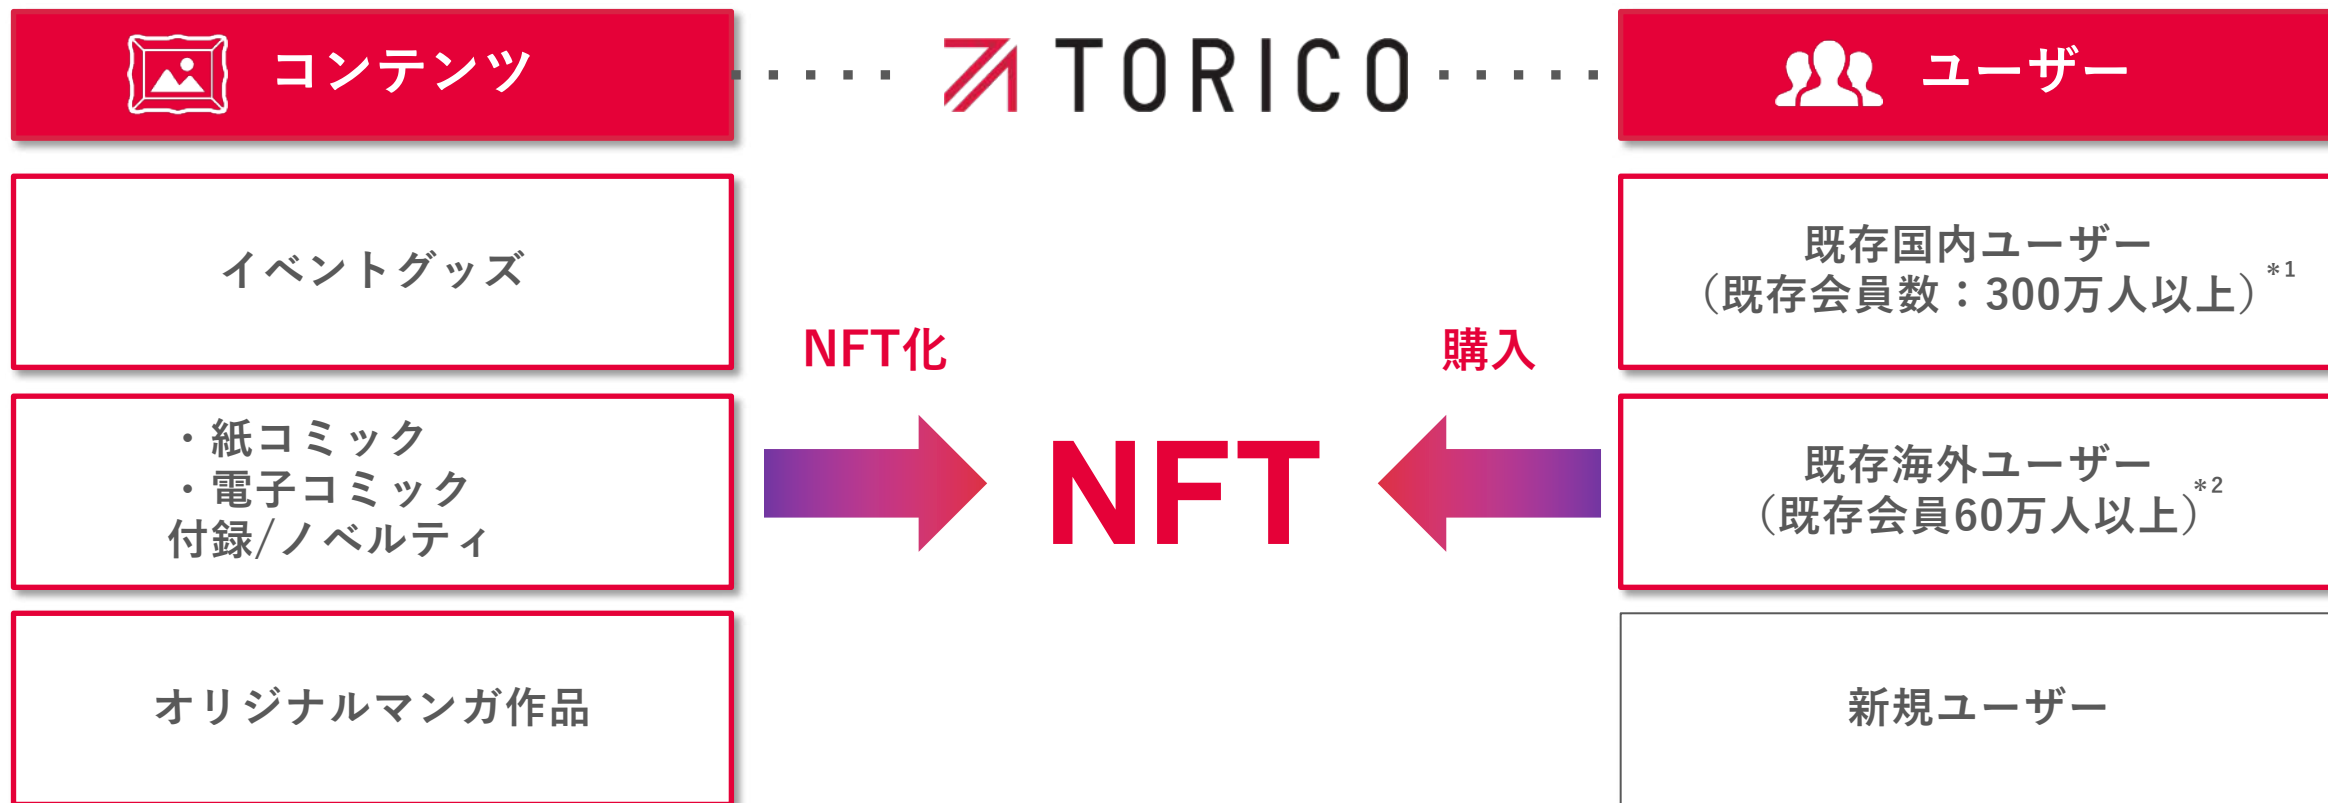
コンテンツ

TORICO

ユーザー

イベントグッズ

・紙コミック
・電子コミック
付録/ノベルティ

オリジナルマンガ作品

NFT化

NFT

購入

既存国内ユーザー
（既存会員数：300万人以上）$^{*1}$

既存海外ユーザー
（既存会員60万人以上）$^{*2}$

新規ユーザー